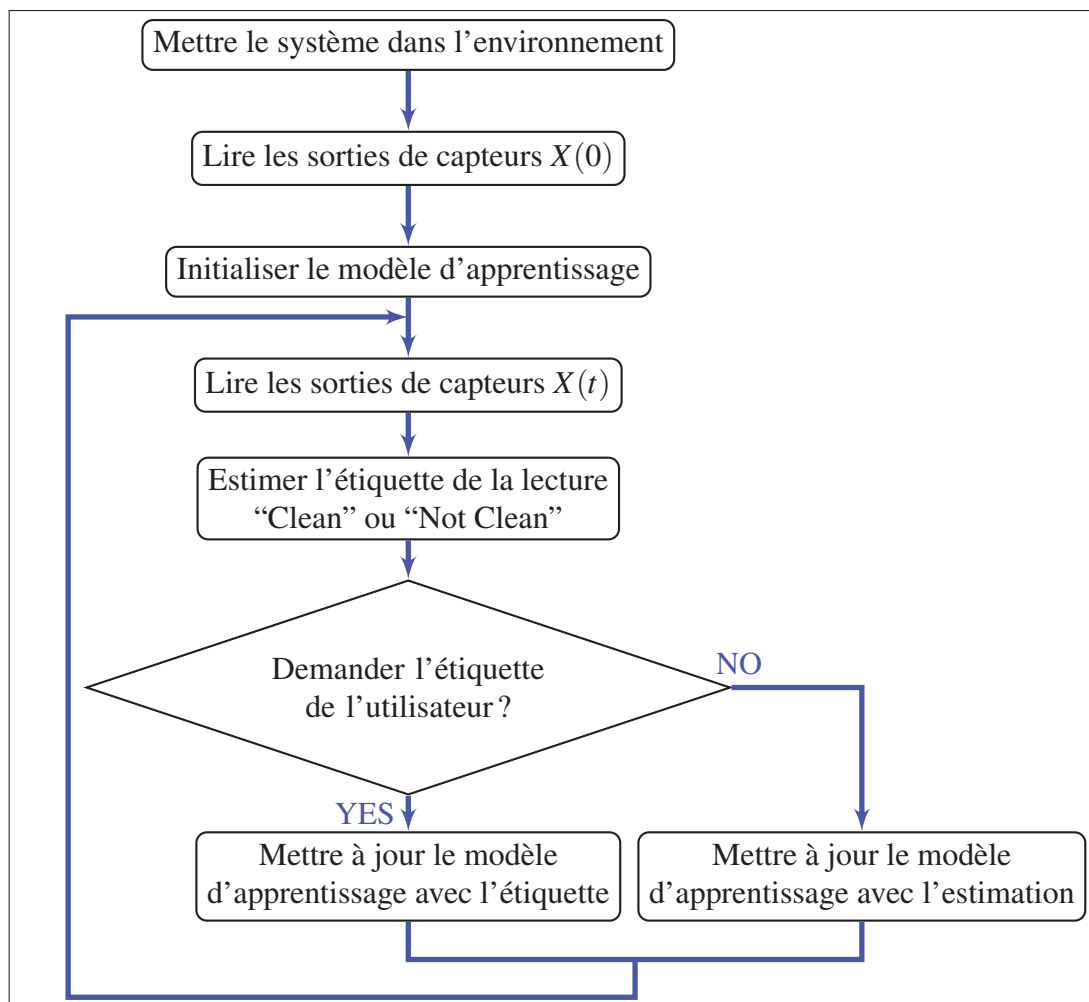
Mettre le système dans l'environnement

Lire les sorties de capteurs $X(0)$

Initialiser le modèle d'apprentissage

Lire les sorties de capteurs $X(t)$

Estimer l'étiquette de la lecture "Clean" ou "Not Clean"

Demander l'étiquette de l'utilisateur ?

NO

YES

Mettre à jour le modèle d'apprentissage avec l'étiquette

Mettre à jour le modèle d'apprentissage avec l'estimation